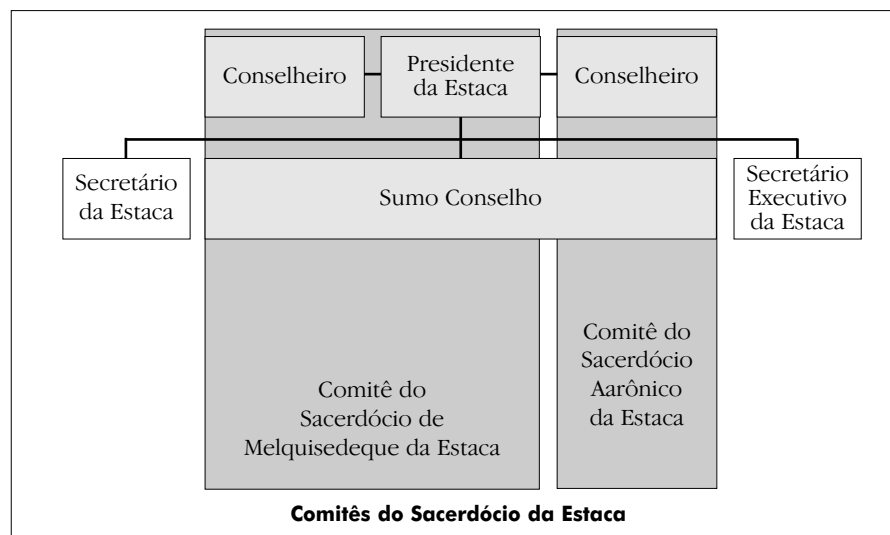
Conselheiro

Presidente da Estaca

Conselheiro

Secretário da Estaca

Sumo Conselho

Secretário Executivo da Estaca

Comitê do Sacerdócio de Melquisedeque da Estaca

Comitê do Sacerdócio Aarônico da Estaca

Comitês do Sacerdócio da Estaca